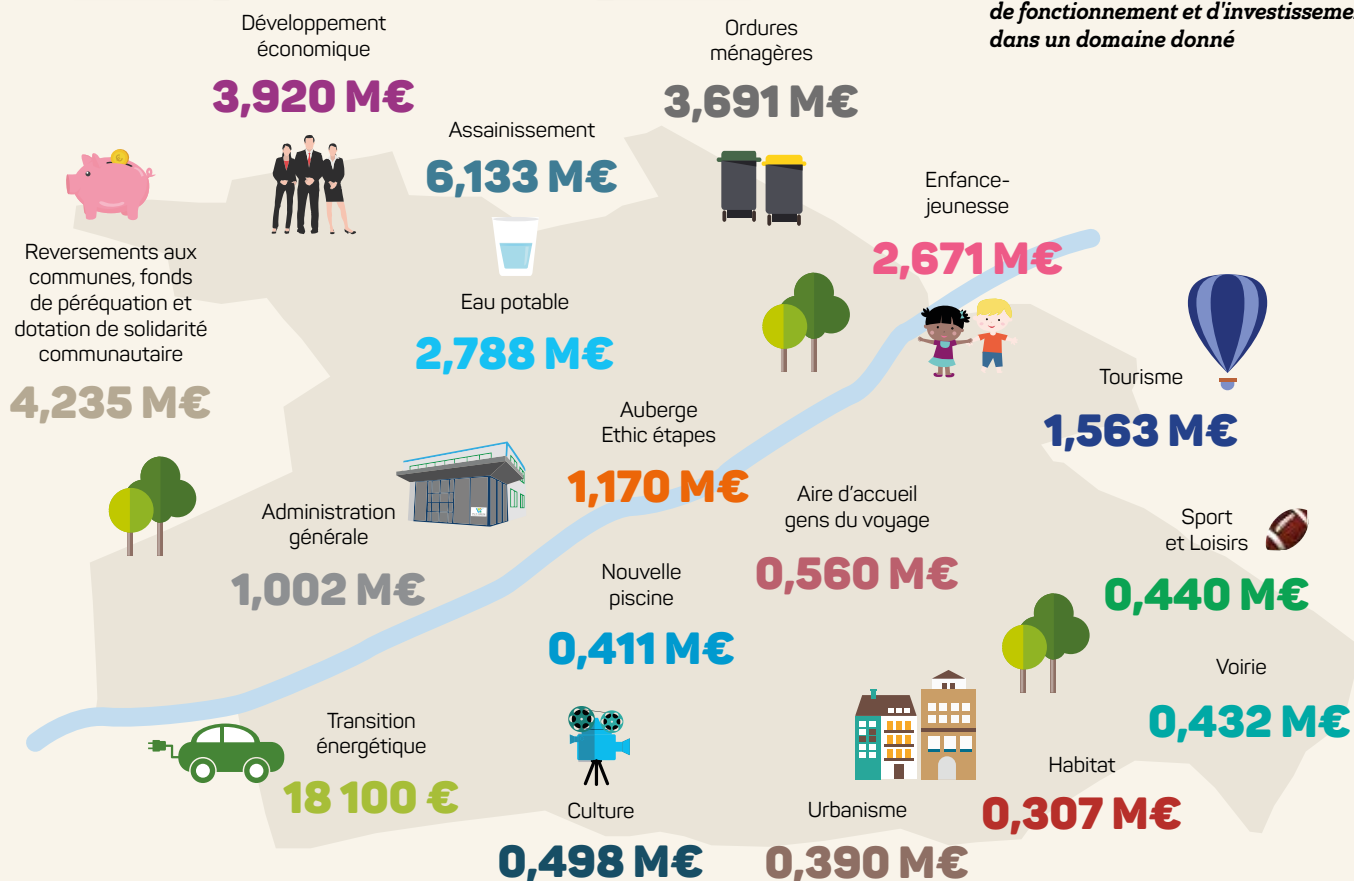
de fonctionnement et d'investisseme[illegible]
dans un domaine donné

Développement économique
3,920 M€

Ordures ménagères
3,691 M€

Assainissement
6,133 M€

Enfance-jeunesse
2,671 M€

Reversements aux communes, fonds de péréquation et dotation de solidarité communautaire
4,235 M€

Eau potable
2,788 M€

Tourisme
1,563 M€

Auberge Ethic étapes
1,170 M€

Administration générale
1,002 M€

Aire d'accueil gens du voyage
0,560 M€

Sport et Loisirs
0,440 M€

Nouvelle piscine
0,411 M€

Voirie
0,432 M€

Transition énergétique
18 100 €

Habitat
0,307 M€

Culture
0,498 M€

Urbanisme
0,390 M€